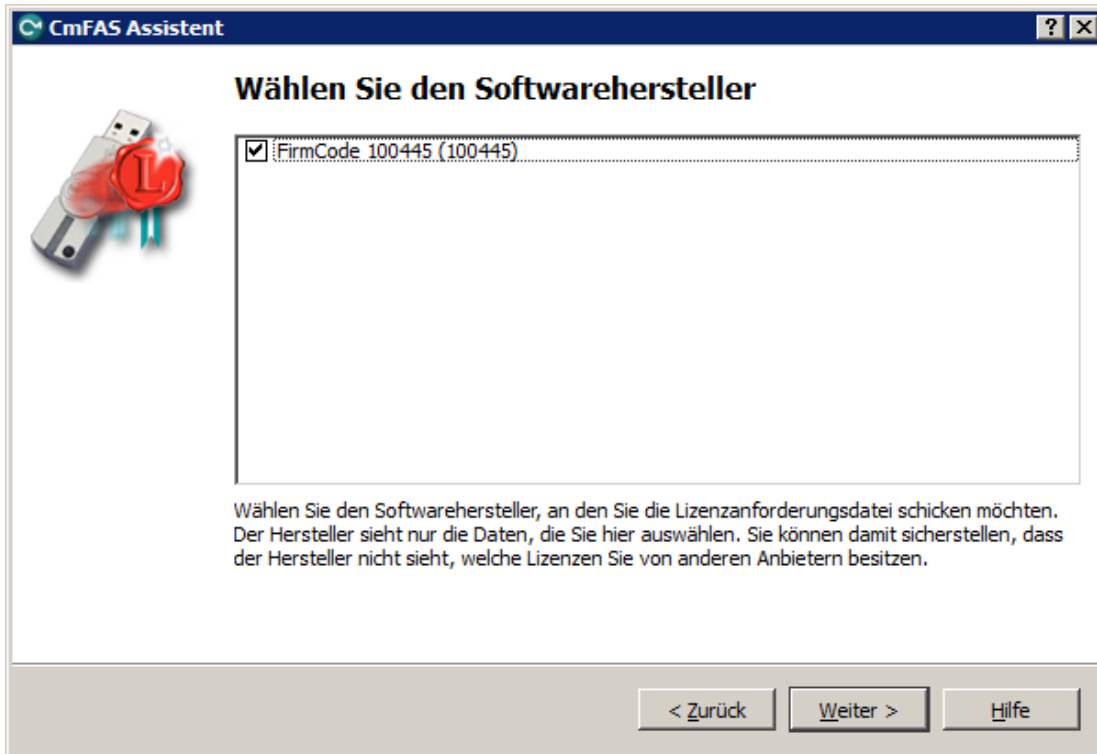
CmFAS Assistent

?

X

Wählen Sie den Softwarehersteller

FirmCode 100445 (100445)

Wählen Sie den Softwarehersteller, an den Sie die Lizenzanforderungsdatei schicken möchten. Der Hersteller sieht nur die Daten, die Sie hier auswählen. Sie können damit sicherstellen, dass der Hersteller nicht sieht, welche Lizenzen Sie von anderen Anbietern besitzen.

< Zurück

Weiter >

Hilfe